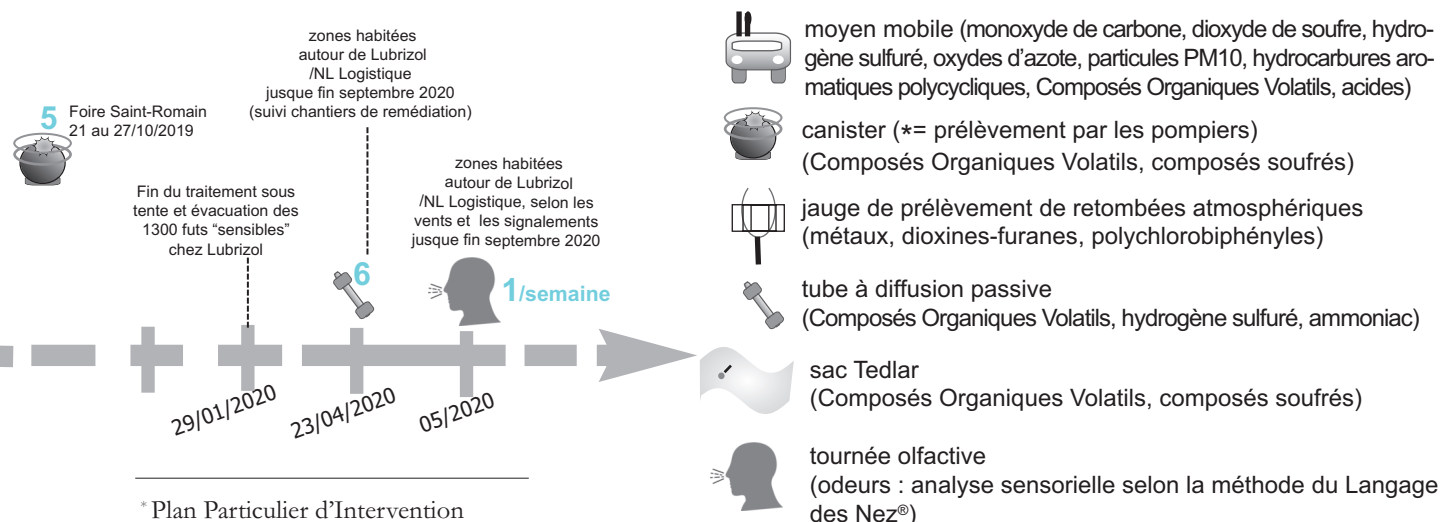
5 Foire Saint-Romain 21 au 27/10/2019

zones habitées autour de Lubrizol /NL Logistique jusque fin septembre 2020 (suivi chantiers de remédiation)

Fin du traitement sous tente et évacuation des 1300 futs "sensibles" chez Lubrizol

zones habitées autour de Lubrizol /NL Logistique, selon les vents et les signalements jusque fin septembre 2020

6

1/semaine

29/01/2020

23/04/2020

05/2020

* Plan Particulier d'Intervention

moyen mobile (monoxyde de carbone, dioxyde de soufre, hydrogène sulfuré, oxydes d'azote, particules PM10, hydrocarbures aromatiques polycycliques, Composés Organiques Volatils, acides)

canister (*= prélèvement par les pompiers) (Composés Organiques Volatils, composés soufrés)

jauge de prélèvement de retombées atmosphériques (métaux, dioxines-furanes, polychlorobiphényles)

tube à diffusion passive (Composés Organiques Volatils, hydrogène sulfuré, ammoniac)

sac Tedlar (Composés Organiques Volatils, composés soufrés)

tournée olfactive (odeurs : analyse sensorielle selon la méthode du Langage des Nez®)